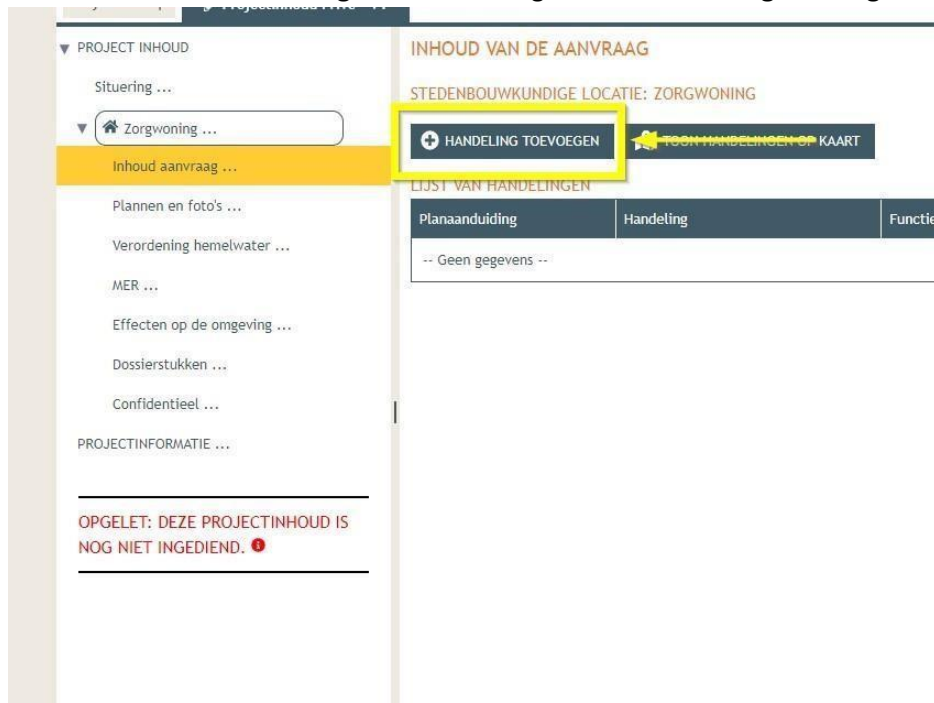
▼ PROJECT INHOUD

Situering ...

▼ Zorgwoning ...

Inhoud aanvraag ...

Plannen en foto's ...

Verordening hemelwater ...

MER ...

Effecten op de omgeving ...

Dossierstukken ...

Confidentieel ...

PROJECTINFORMATIE ...

OPGELET: DEZE PROJECTINHOUD IS NOG NIET INGEDIEND.

INHOUD VAN DE AANVRAAG

STEDENBOUWKUNDIGE LOCATIE: ZORGWONING

HANDELING TOEVOEGEN

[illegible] KAART

LIJST VAN HANDELINGEN

| Planaanduiding | Handeling | Functie |
|---|---|---|
| -- Geen gegevens -- | | |